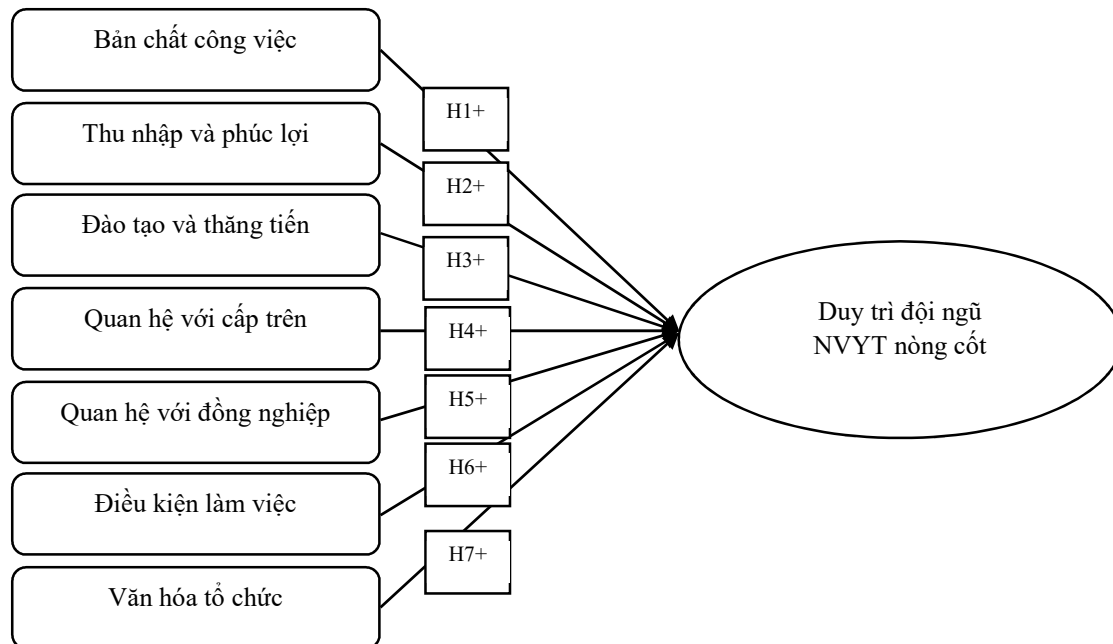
Bản chất công việc

H1+

Thu nhập và phúc lợi

H2+

Đào tạo và thăng tiến

H3+

Quan hệ với cấp trên

H4+

Quan hệ với đồng nghiệp

H5+

H6+

Điều kiện làm việc

H7+

Văn hóa tổ chức

Duy trì đội ngũ NVYT nòng cốt